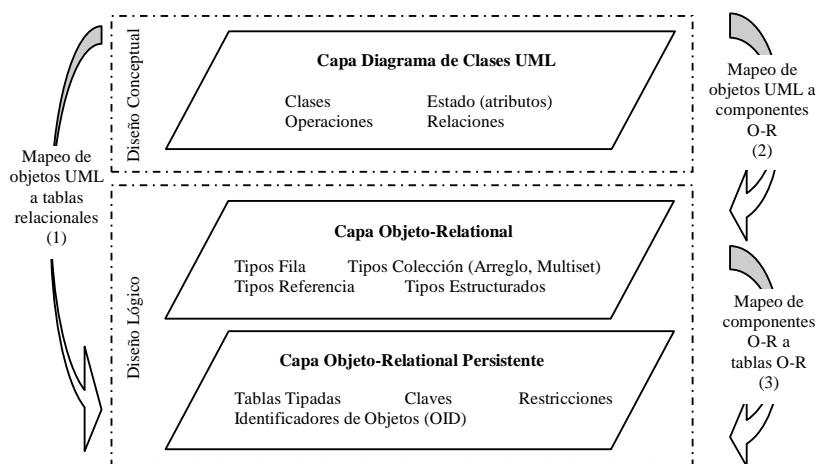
Mapeo de objetos UML a tablas relacionales (1)

Diseño Conceptual

Capa Diagrama de Clases UML

Clases
Operaciones
Estado (atributos)
Relaciones

Mapeo de objetos UML a componentes O-R (2)

Diseño Lógico

Capa Objeto-Relational

Tipos Fila
Tipos Colección (Arreglo, Multiset)
Tipos Referencia
Tipos Estructurados

Mapeo de componentes O-R a tablas O-R (3)

Capa Objeto-Relational Persistente

Tablas Tipadas
Claves
Restricciones
Identificadores de Objetos (OID)